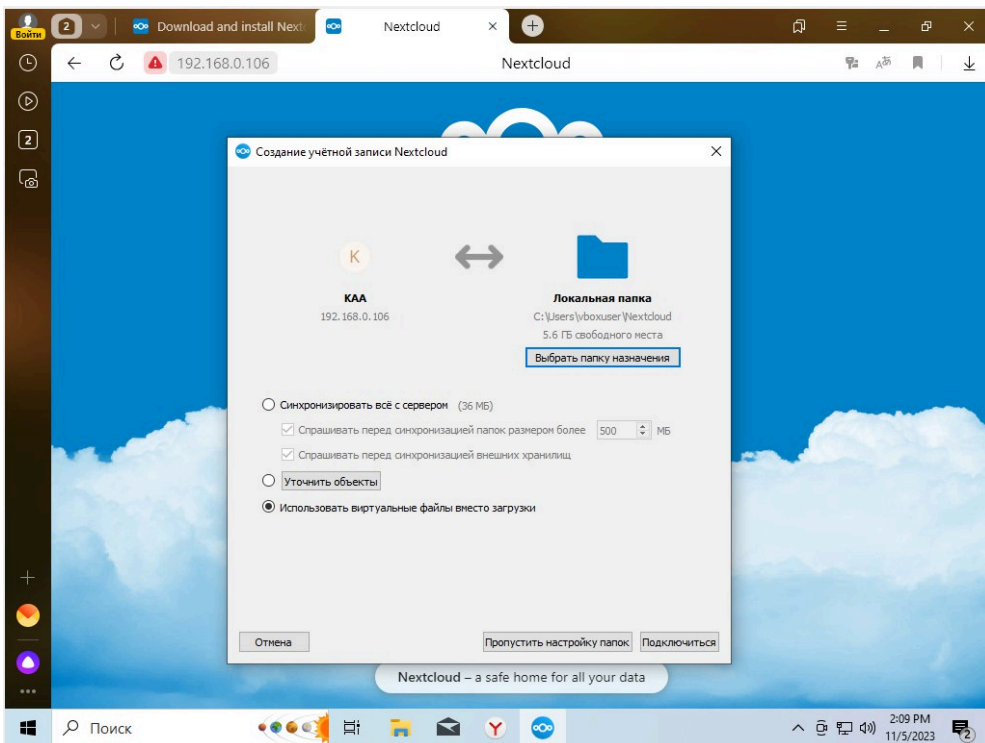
Войти
2
Download and install Nextc
Nextcloud
192.168.0.106
Nextcloud
2

Создание учётной записи Nextcloud

K

KAA
192.168.0.106

Локальная папка
C:\Users\vboxuser\Nextcloud
5.6 ГБ свободного места
Выбрать папку назначения

Синхронизировать всё с сервером (36 МБ)
Спрашивать перед синхронизацией папок размером более 500 МБ
Спрашивать перед синхронизацией внешних хранилищ
Уточнить объекты
Использовать виртуальные файлы вместо загрузки

Отмена
Пропустить настройку папок
Подключиться

Nextcloud – a safe home for all your data

Поиск
2:09 PM
11/5/2023
2